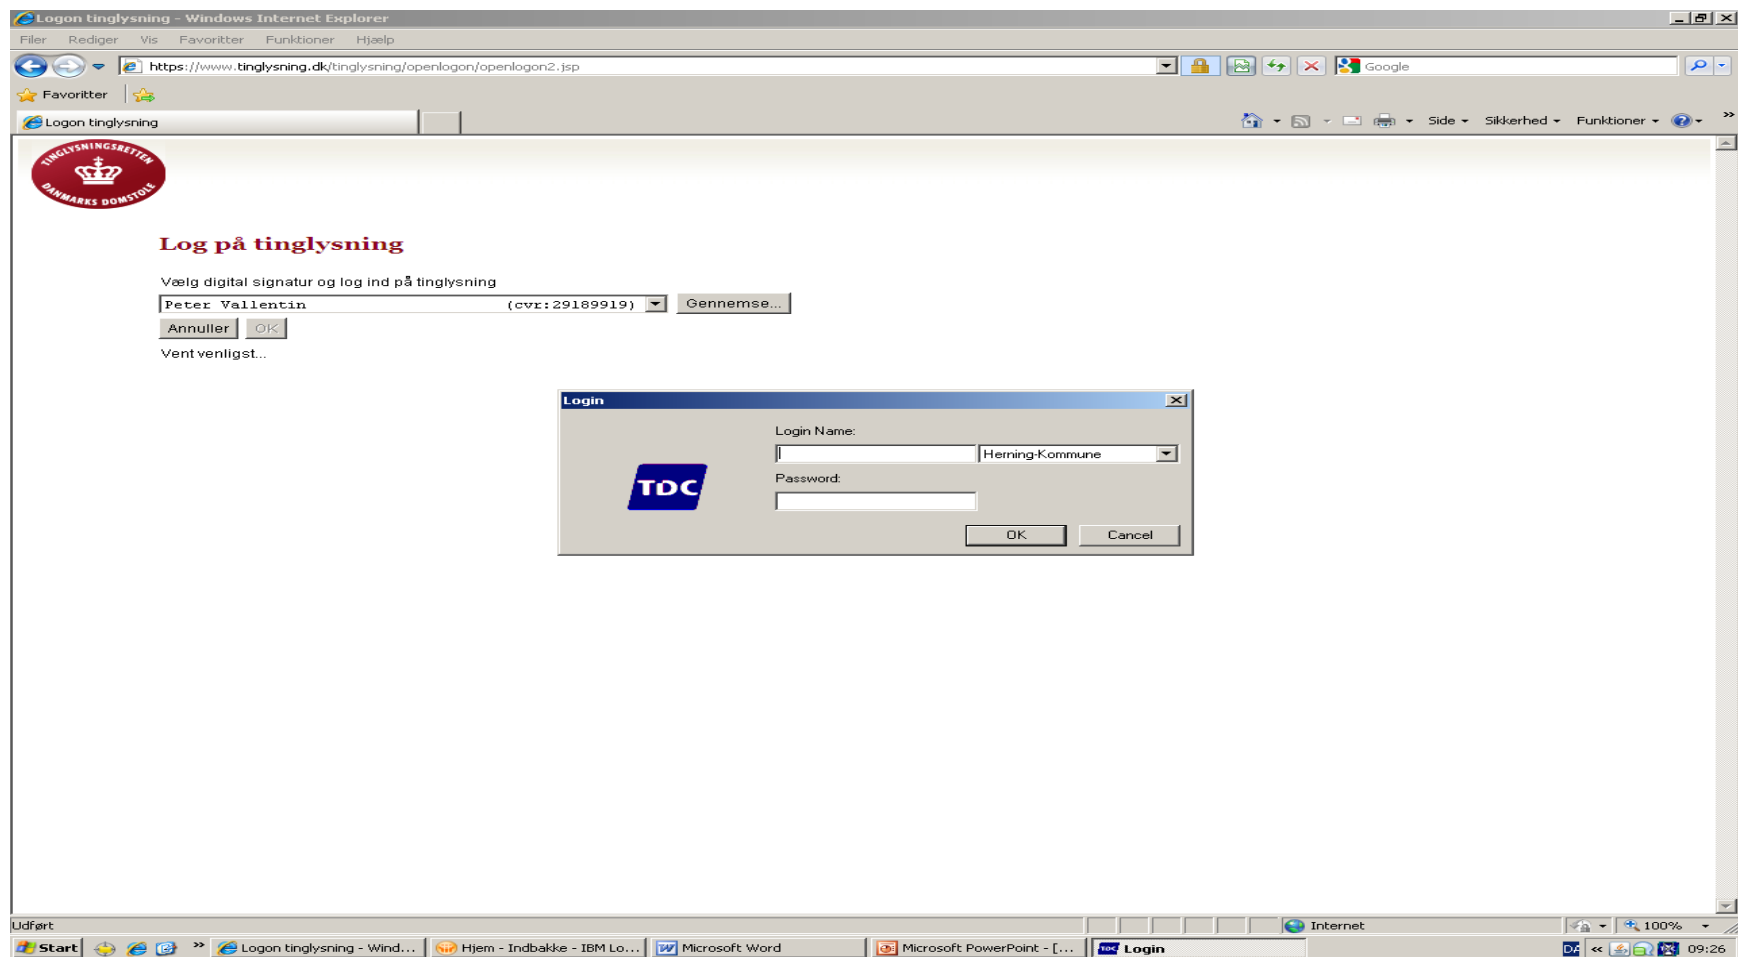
Logon tinglysning - Windows Internet Explorer

Filer Rediger Vis Favoritter Funktioner Hjælp

https://www.tinglysning.dk/tinglysning/openlogon/openlogon2.jsp

Google

Favoritter

Logon tinglysning

Side Sikkerhed Funktioner

TINGLYSNINGSRETTEN DANMARKS DOMSTOLE

Log på tinglysning

Vælg digital signatur og log ind på tinglysning

Peter Vallentin (cvr:29189919)

Gennemse...

Annuller OK

Vent venligst...

Login

Login Name:

Herning-Kommune

Password:

TDC

OK Cancel

Udført

Internet

100%

Start

Logon tinglysning - Wind...

Hjem - Indbakke - IBM Lo...

Microsoft Word

Microsoft PowerPoint - [...

Login

DA

09:26